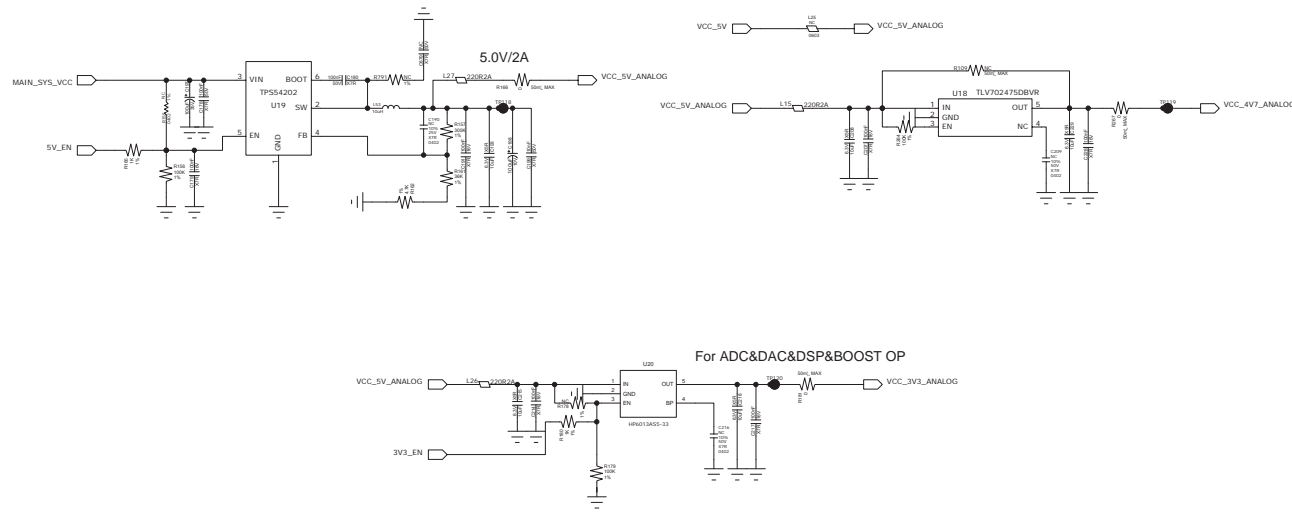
5.0V/2A

MAIN_SYS_VCC

3 VIN BOOT 6

TPS54202

U19

2 SW

5 EN FB 4

GND

1

R791 NC

L27 220R2A

R166 0 50mL_MAX

TP118

VCC_5V_ANALOG

5V_EN

R158 100K 1%

R107 80.6K 1%

VCC_5V

L25 NC 0603

VCC_5V_ANALOG

R109 NC 50mL_MAX

VCC_5V_ANALOG

L15 220R2A

U18 TLV702475DBVR

1 IN OUT 5

2 GND

3 EN NC 4

R167 0 50mL_MAX

TP119

VCC_4V7_ANALOG

For ADC&DAC&DSP&BOOST OP

U20

VCC_5V_ANALOG

L26 220R2A

1 IN OUT 5

2 GND

3 EN BP 4

HP6013A55-33

TP120

50mL_MAX

VCC_3V3_ANALOG

3V3_EN

R179 100K 1%